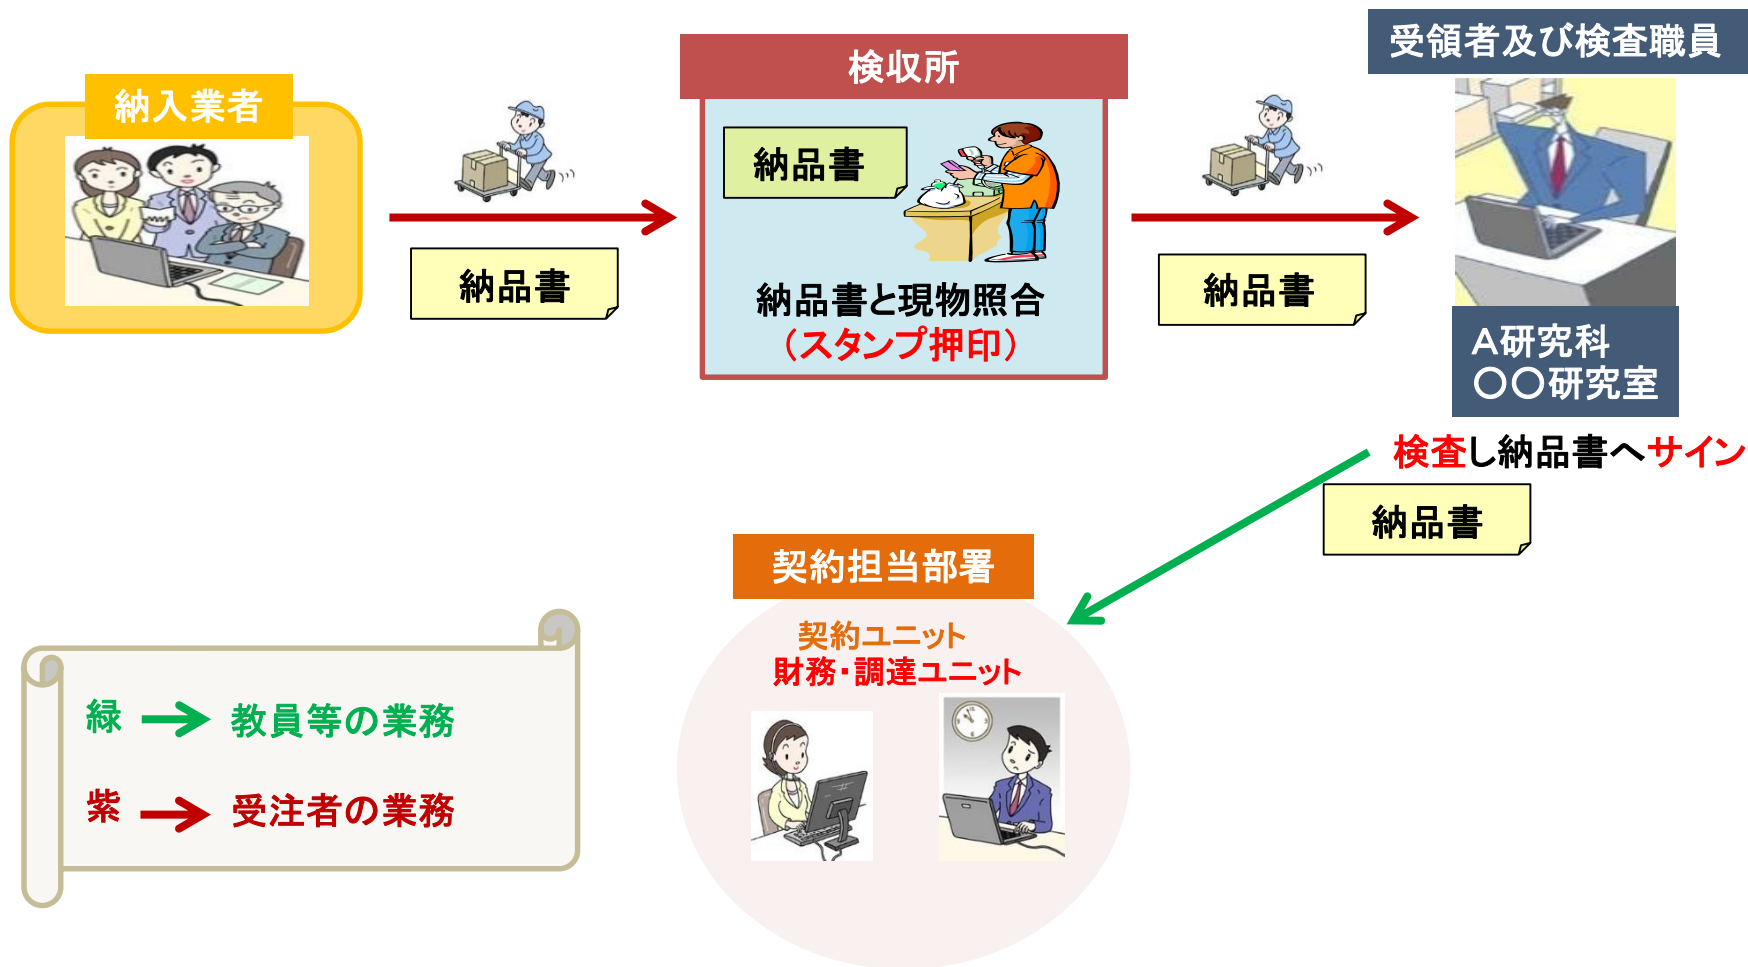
納入業者

納品書

検収所

納品書

納品書と現物照合
（スタンプ押印）

納品書

受領者及び検査職員

A研究科
〇〇研究室

検査し納品書へサイン

納品書

契約担当部署

契約ユニット
財務・調達ユニット

緑 → 教員等の業務

紫 → 受注者の業務